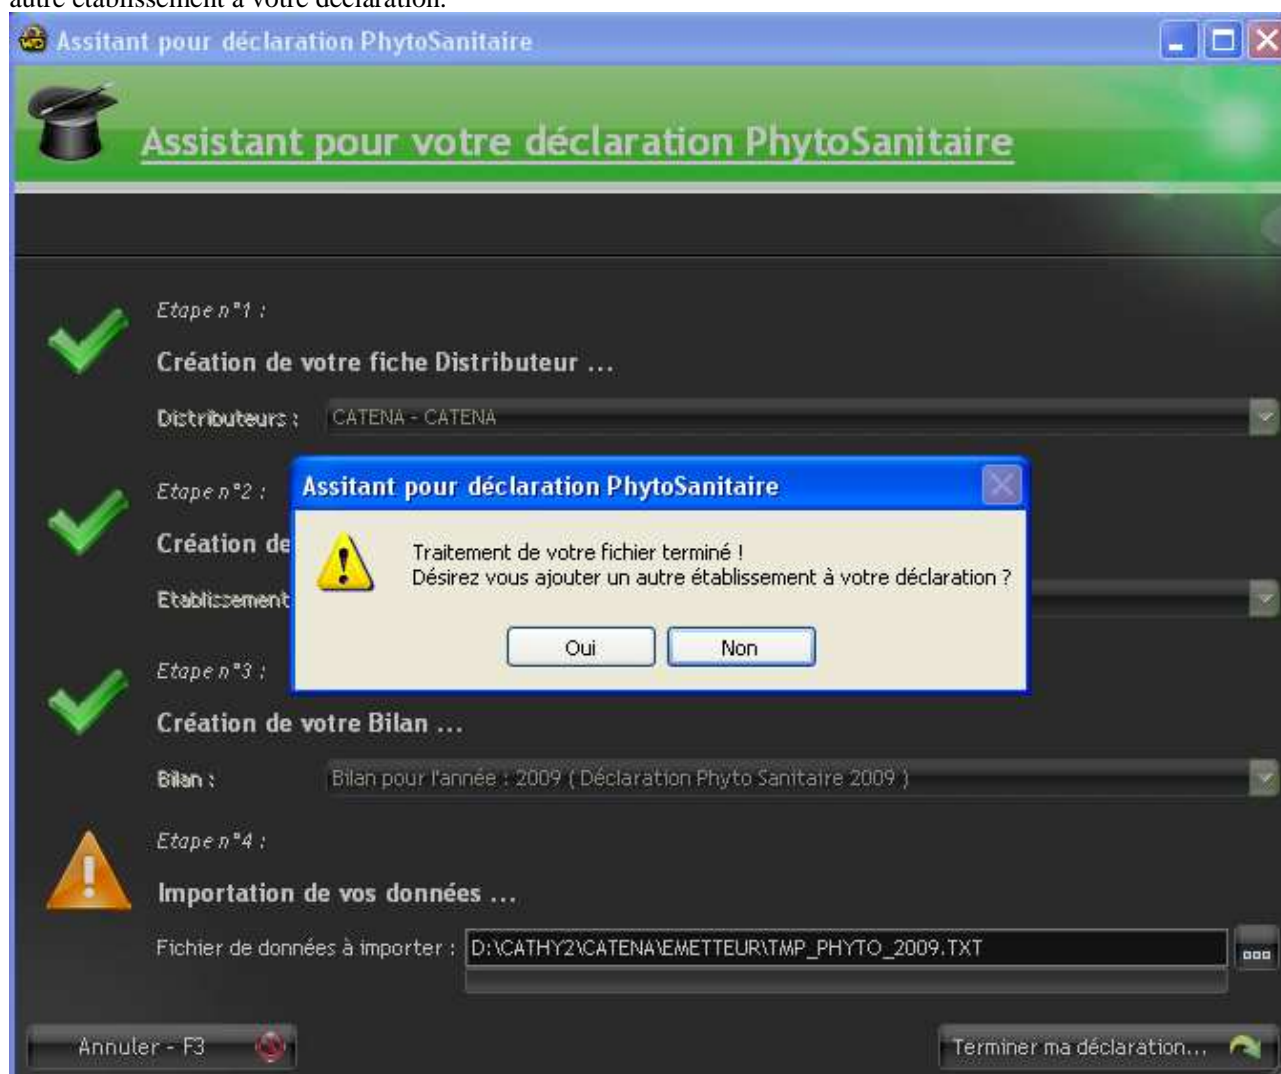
autre établissement à votre déclaration.

Assitant pour déclaration PhytoSanitaire

Assistant pour votre déclaration PhytoSanitaire

Etape n°1 :

Création de votre fiche Distributeur ...

Distributeurs : CATENA - CATENA

Etape n°2 :

Création de

Etablissement

Etape n°3 :

Création de votre Bilan ...

Bilan : Bilan pour l'année : 2009 ( Déclaration Phyto Sanitaire 2009 )

Etape n°4 :

Importation de vos données ...

Fichier de données à importer : D:\CATHY2\CATENA\EMETTEUR\TMP_PHYTO_2009.TXT

Annuler - F3

Terminer ma déclaration...

Assitant pour déclaration PhytoSanitaire

Traitement de votre fichier terminé !
Désirez vous ajouter un autre établissement à votre déclaration ?

Oui

Non